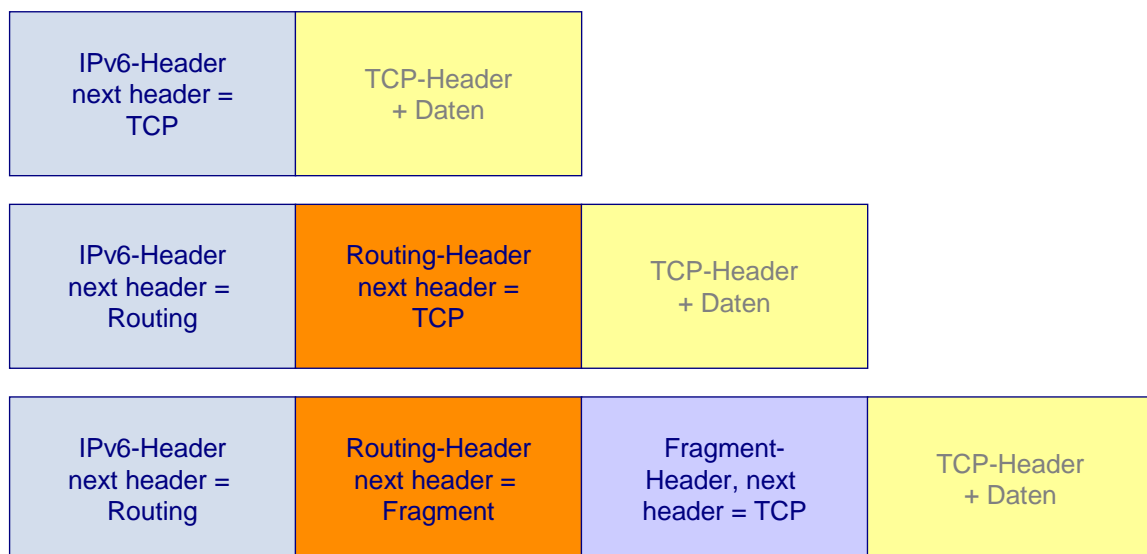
| IPv6-Header next header = TCP | TCP-Header + Daten |
|---|---|

| IPv6-Header next header = Routing | Routing-Header next header = TCP | TCP-Header + Daten |
|---|---|---|

| IPv6-Header next header = Routing | Routing-Header next header = Fragment | Fragment-Header, next header = TCP | TCP-Header + Daten |
|---|---|---|---|